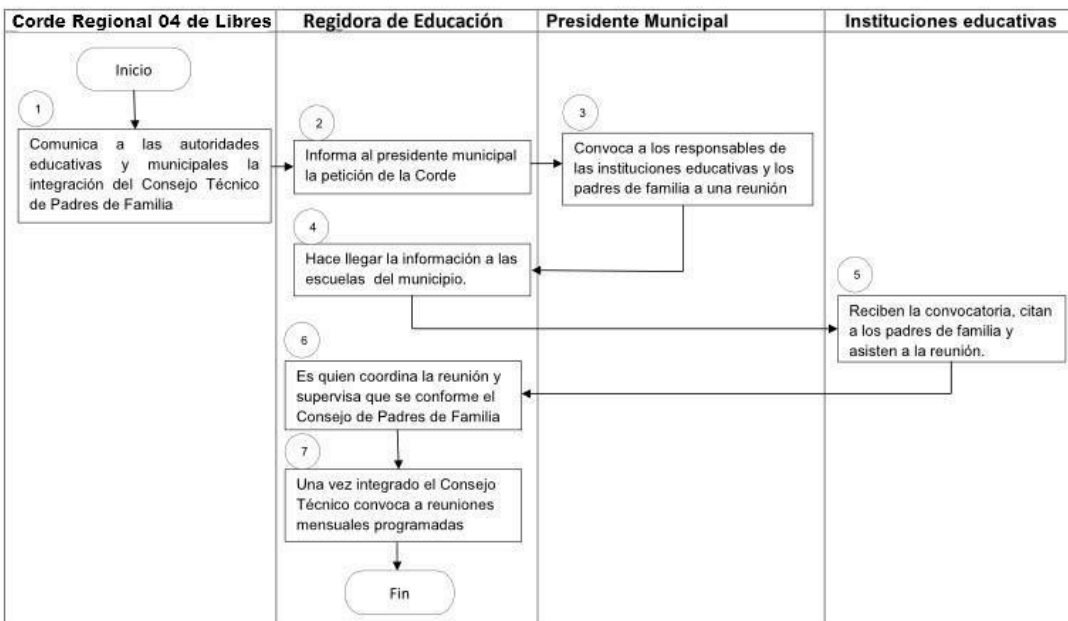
Corde Regional 04 de Libres

Regidora de Educación

Presidente Municipal

Instituciones educativas

Inicio

1

Comunica a las autoridades educativas y municipales la integración del Consejo Técnico de Padres de Familia

2

Informa al presidente municipal la petición de la Corde

3

Convoca a los responsables de las instituciones educativas y los padres de familia a una reunión

4

Hace llegar la información a las escuelas del municipio.

5

Reciben la convocatoria, citan a los padres de familia y asisten a la reunión.

6

Es quien coordina la reunión y supervisa que se conforme el Consejo de Padres de Familia

7

Una vez integrado el Consejo Técnico convoca a reuniones mensuales programadas

Fin